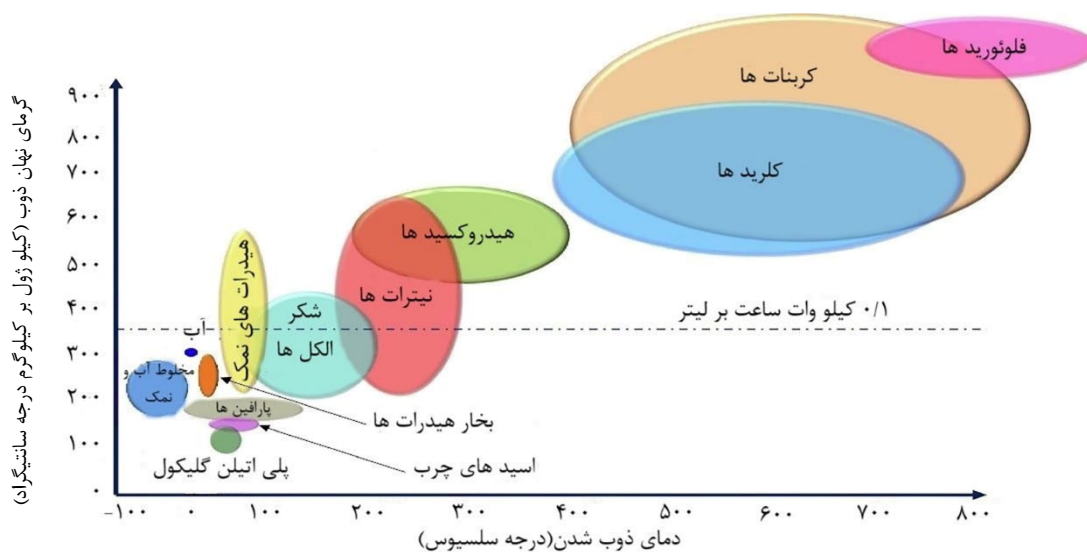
گرمای نهان ذوب (کیلو ژول بر کیلوگرم درجه سانتیگراد)

۹۰۰
۸۰۰
۷۰۰
۶۰۰
۵۰۰
۴۰۰
۳۰۰
۲۰۰
۱۰۰
۰

فلوئورید ها
کربنات ها
کلرید ها
هیدروکسید ها
نیترات ها
شکر
الکل ها
هیدرات های نمک
آب
مخلوط آب و نمک
پارافین ها
۰/۱ کیلو وات ساعت بر لیتر
بخار هیدرات ها
اسید های چرب
پلی اتیلن گلیکول

-۱۰۰
۰
۱۰۰
۲۰۰
۳۰۰
۴۰۰
۵۰۰
۶۰۰
۷۰۰
۸۰۰

دمای ذوب شدن(درجه سلسیوس)